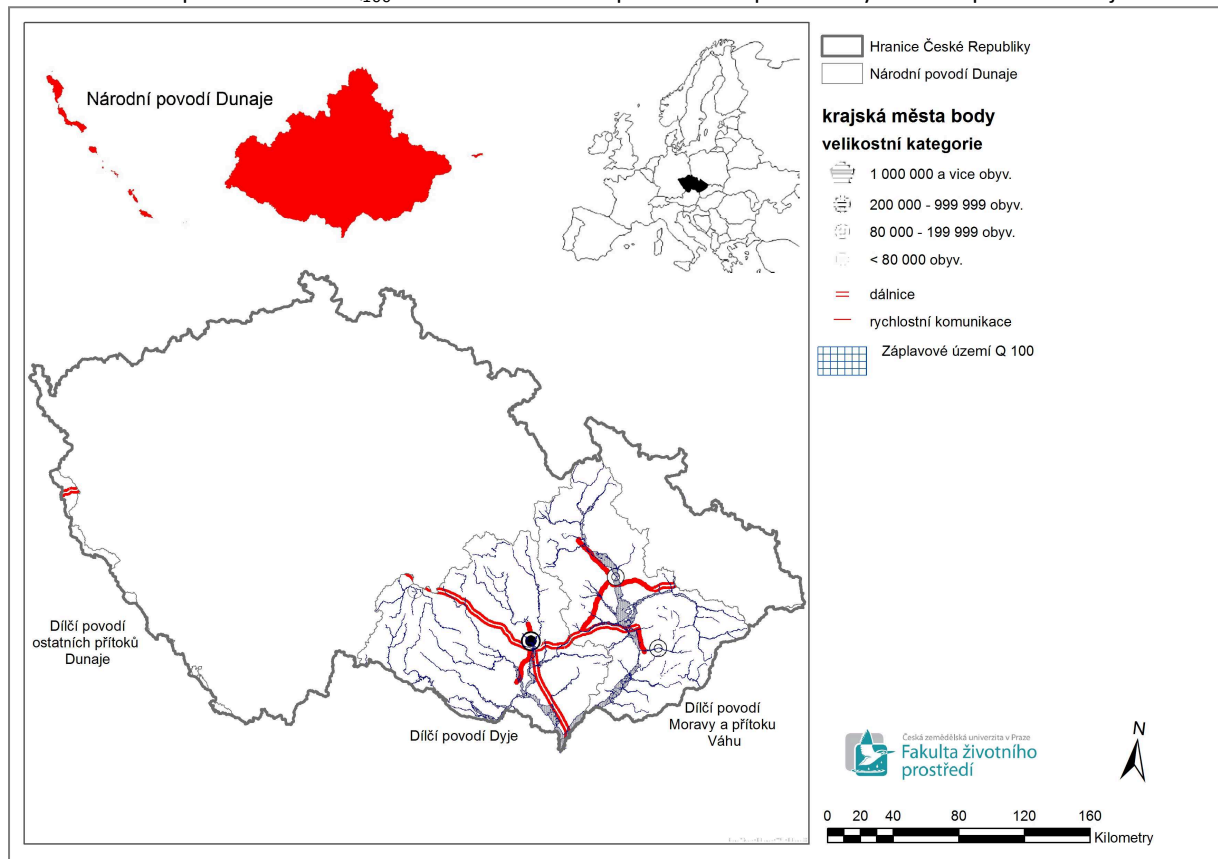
Národní povodí Dunaje

Hranice České Republiky
Národní povodí Dunaje

krajská města body
velikostní kategorie
1 000 000 a vice obyv.
200 000 - 999 999 obyv.
80 000 - 199 999 obyv.
< 80 000 obyv.
dálnice
rychlostní komunikace
Záplavové území Q 100

Dílčí povodí ostatních přítoků Dunaje

Dílčí povodí Dyje

Dílčí povodí Moravy a přítoku Váhu

Česká zemědělská univerzita v Praze
Fakulta životního prostředí

N

0 20 40 80 120 160
Kilometry